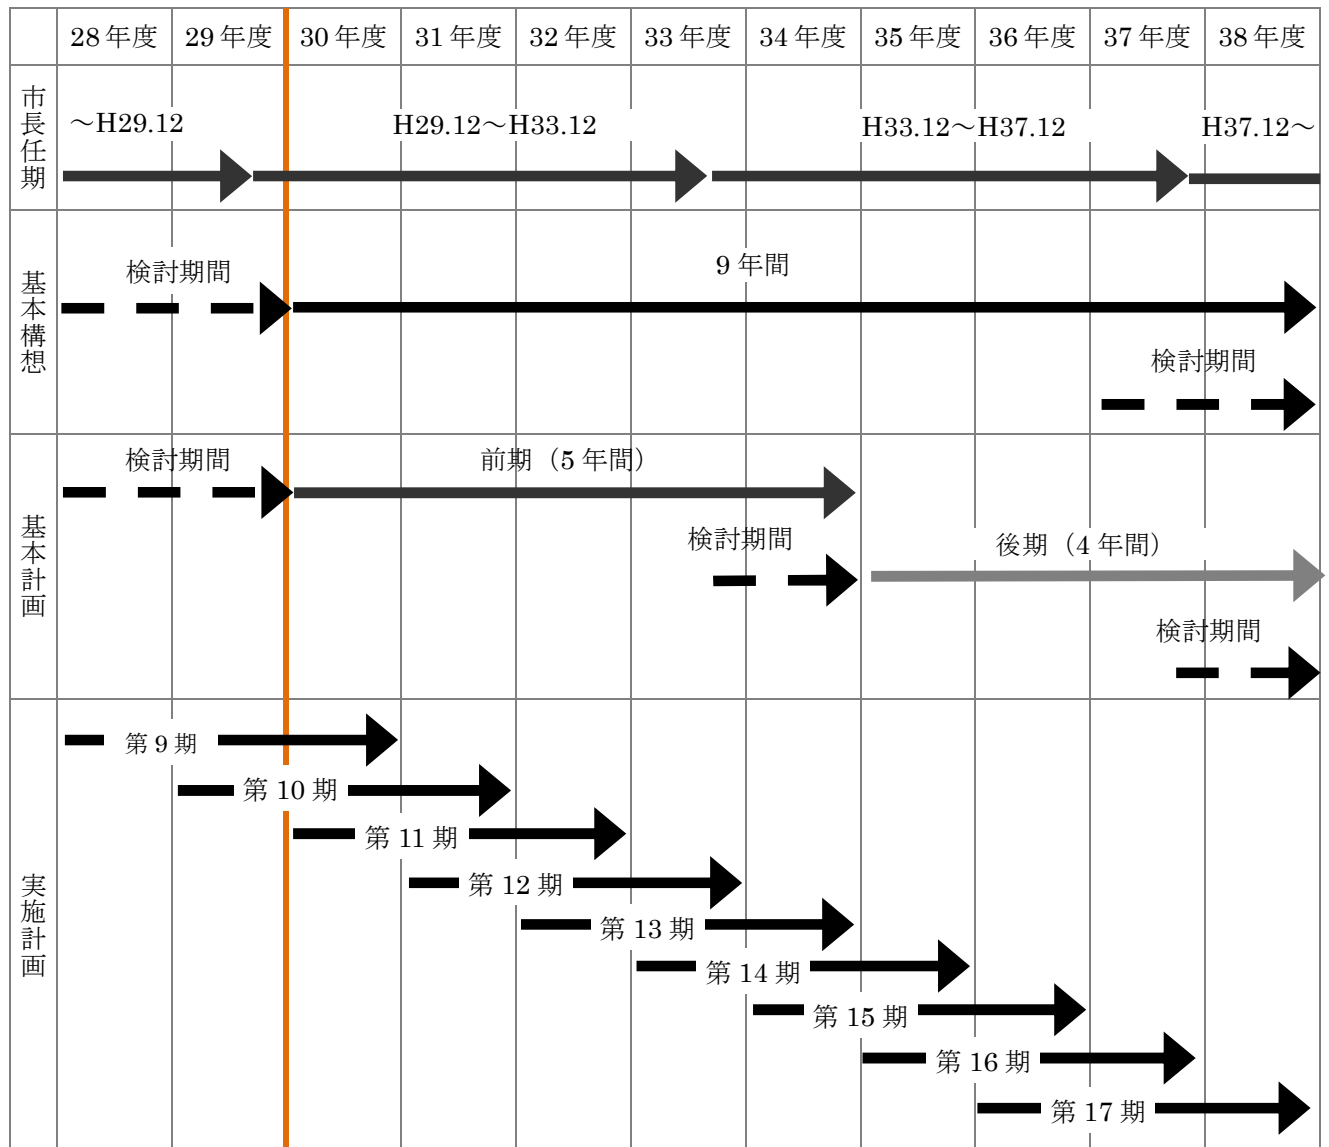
| | 28年度 | 29年度 | 30年度 | 31年度 | 32年度 | 33年度 | 34年度 | 35年度 | 36年度 | 37年度 | 38年度 |
|---|---|---|---|---|---|---|---|---|---|---|---|
| 市長任期 | ～H29.12 | | H29.12～H33.12 | | | | H33.12～H37.12 | | | | H37.12～ |
| 基本構想 | 検討期間 | | 9年間 | | | | | | | 検討期間 | |
| 基本計画 | 検討期間 | | 前期（5年間） | | | 検討期間 | 後期（4年間） | | | 検討期間 | |
| 実施計画 | 第9期 | 第10期 | 第11期 | 第12期 | 第13期 | 第14期 | 第15期 | 第16期 | 第17期 | | |